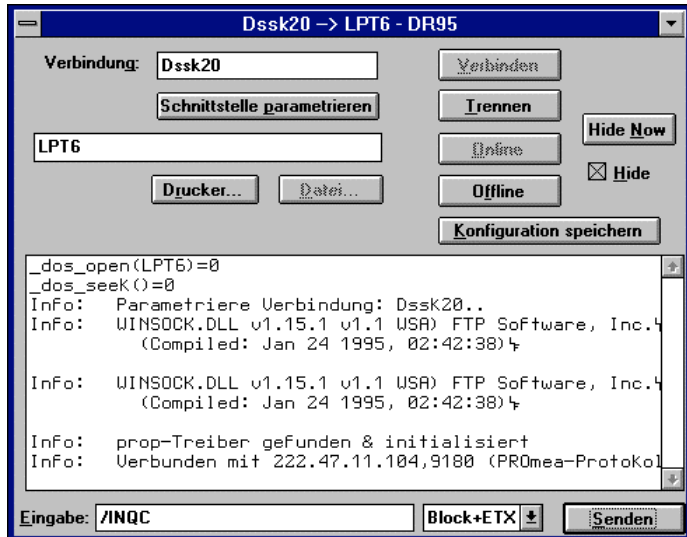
Dssk20 --> LPT6 - DR95

Verbindung: Dssk20

Schnittstelle parametrieren

LPT6

Drucker...

Datei...

Verbinden

Trennen

Online

Offline

Konfiguration speichern

Hide Now

☒ Hide

_dos_open(LPT6)=0
_dos_seeK()=0
Info: Parametriere Verbindung: DssK20..
Info: WINSOCK.DLL v1.15.1 v1.1 WSA) FTP Software, Inc.↳
(Compiled: Jan 24 1995, 02:42:38)↳

Info: WINSOCK.DLL v1.15.1 v1.1 WSA) FTP Software, Inc.↳
(Compiled: Jan 24 1995, 02:42:38)↳

Info: prop-Treiber gefunden & initialisiert
Info: Verbunden mit 222.47.11.104,9180 (PROmea-ProtoKol

Eingabe: /INQC

Block+ETX

Senden